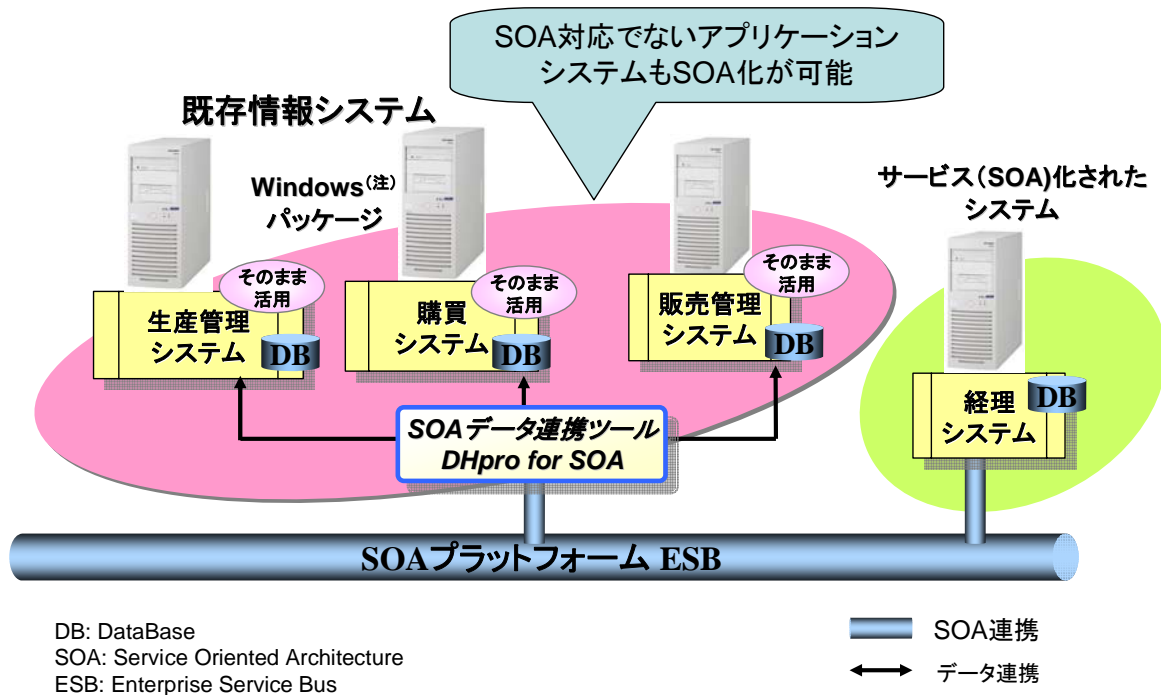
SOA対応でないアプリケーションシステムもSOA化が可能

既存情報システム

Windows(注) パッケージ

サービス(SOA)化されたシステム

そのまま活用

生産管理システム

DB

そのまま活用

購買システム

DB

そのまま活用

販売管理システム

DB

経理システム

DB

SOAデータ連携ツール DHpro for SOA

SOAプラットフォーム ESB

DB: DataBase
SOA: Service Oriented Architecture
ESB: Enterprise Service Bus

SOA連携

データ連携